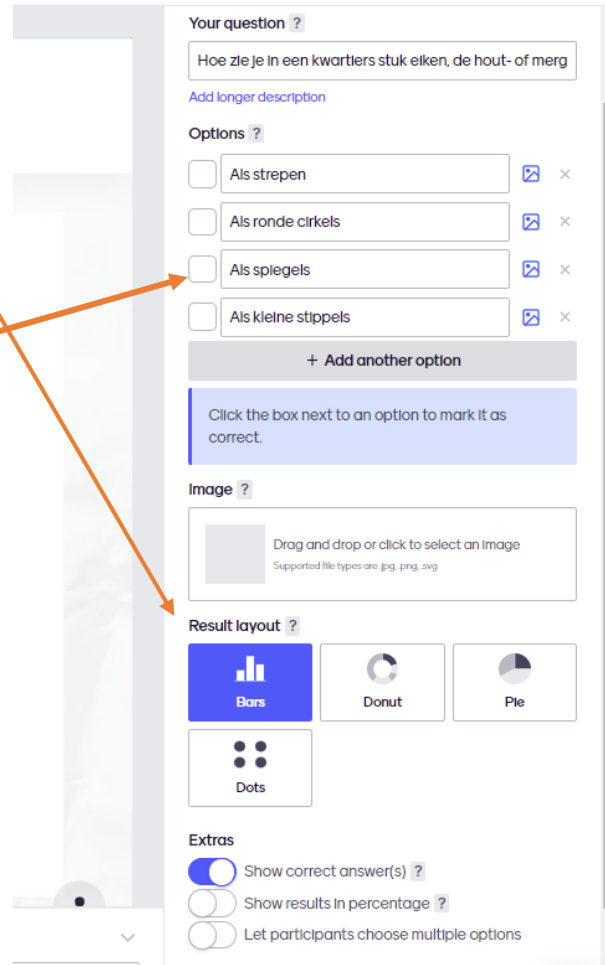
Your question ?

Hoe zie je in een kwartiers stuk eiken, de hout- of merg

Add longer description

Options ?

Als strepen

Als ronde cirkels

Als spiegels

Als kleine stippels

+ Add another option

Click the box next to an option to mark it as correct.

Image ?

Drag and drop or click to select an image

Supported file types are .jpg, .png, .svg

Result layout ?

Bars

Donut

Pie

Dots

Extras

Show correct answer(s) ?

Show results in percentage ?

Let participants choose multiple options